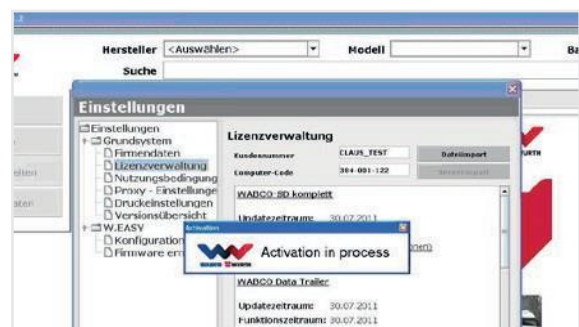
Hersteller <Auswählen>
Modell
Ba
Suche

Einstellungen

Einstellungen
Grundsystem
Firmendaten
Lizenzverwaltung
Nutzungsbedingung
Proxy - Einstellunge
Druckeinstellungen
Versionsübersicht
W.EASY
Konfiguration
Firmware er

Lizenzverwaltung
Kundennummer CLAUS_TEST
Dateiimport
Computer-Code 304-001-122
Serverimport

WABCO-8D komplett
Updatezeitraum: 30.07.2011

Activation
Activation in process

WABCO Data Trailer
Updatezeitraum: 30.07.2011
Funktionszeitraum: 30.07.2011